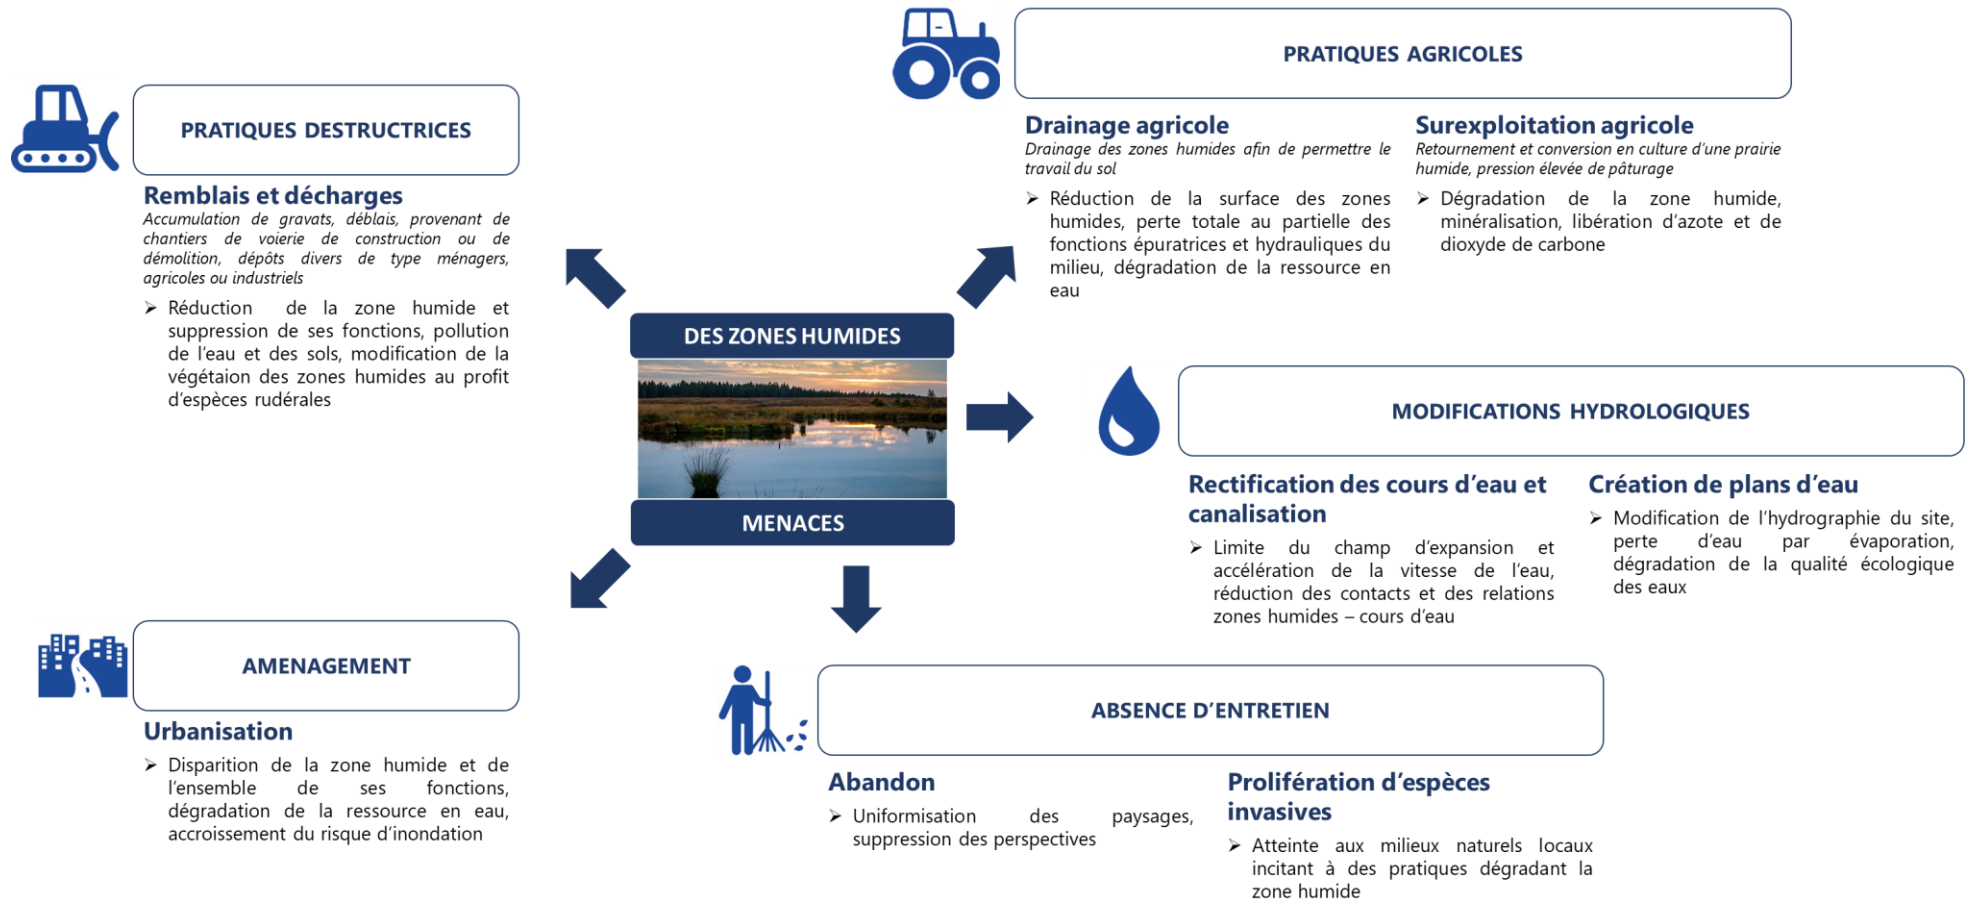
PRATIQUES DESTRUCTRICES

Remblais et décharges
Accumulation de gravats, déblais, provenant de chantiers de voierie de construction ou de démolition, dépôts divers de type ménagers, agricoles ou industriels

➢ Réduction de la zone humide et suppression de ses fonctions, pollution de l'eau et des sols, modification de la végétaion des zones humides au profit d'espèces rudérales

PRATIQUES AGRICOLES

Drainage agricole
Drainage des zones humides afin de permettre le travail du sol

➢ Réduction de la surface des zones humides, perte totale au partielle des fonctions épuratrices et hydrauliques du milieu, dégradation de la ressource en eau

Surexploitation agricole
Retournement et conversion en culture d'une prairie humide, pression élevée de pâturage

➢ Dégradation de la zone humide, minéralisation, libération d'azote et de dioxyde de carbone

DES ZONES HUMIDES

MENACES

MODIFICATIONS HYDROLOGIQUES

Rectification des cours d'eau et canalisation

➢ Limite du champ d'expansion et accélération de la vitesse de l'eau, réduction des contacts et des relations zones humides – cours d'eau

Création de plans d'eau

➢ Modification de l'hydrographie du site, perte d'eau par évaporation, dégradation de la qualité écologique des eaux

AMENAGEMENT

Urbanisation

➢ Disparition de la zone humide et de l'ensemble de ses fonctions, dégradation de la ressource en eau, accroissement du risque d'inondation

ABSENCE D'ENTRETIEN

Abandon

➢ Uniformisation des paysages, suppression des perspectives

Prolifération d'espèces invasives

➢ Atteinte aux milieux naturels locaux incitant à des pratiques dégradant la zone humide